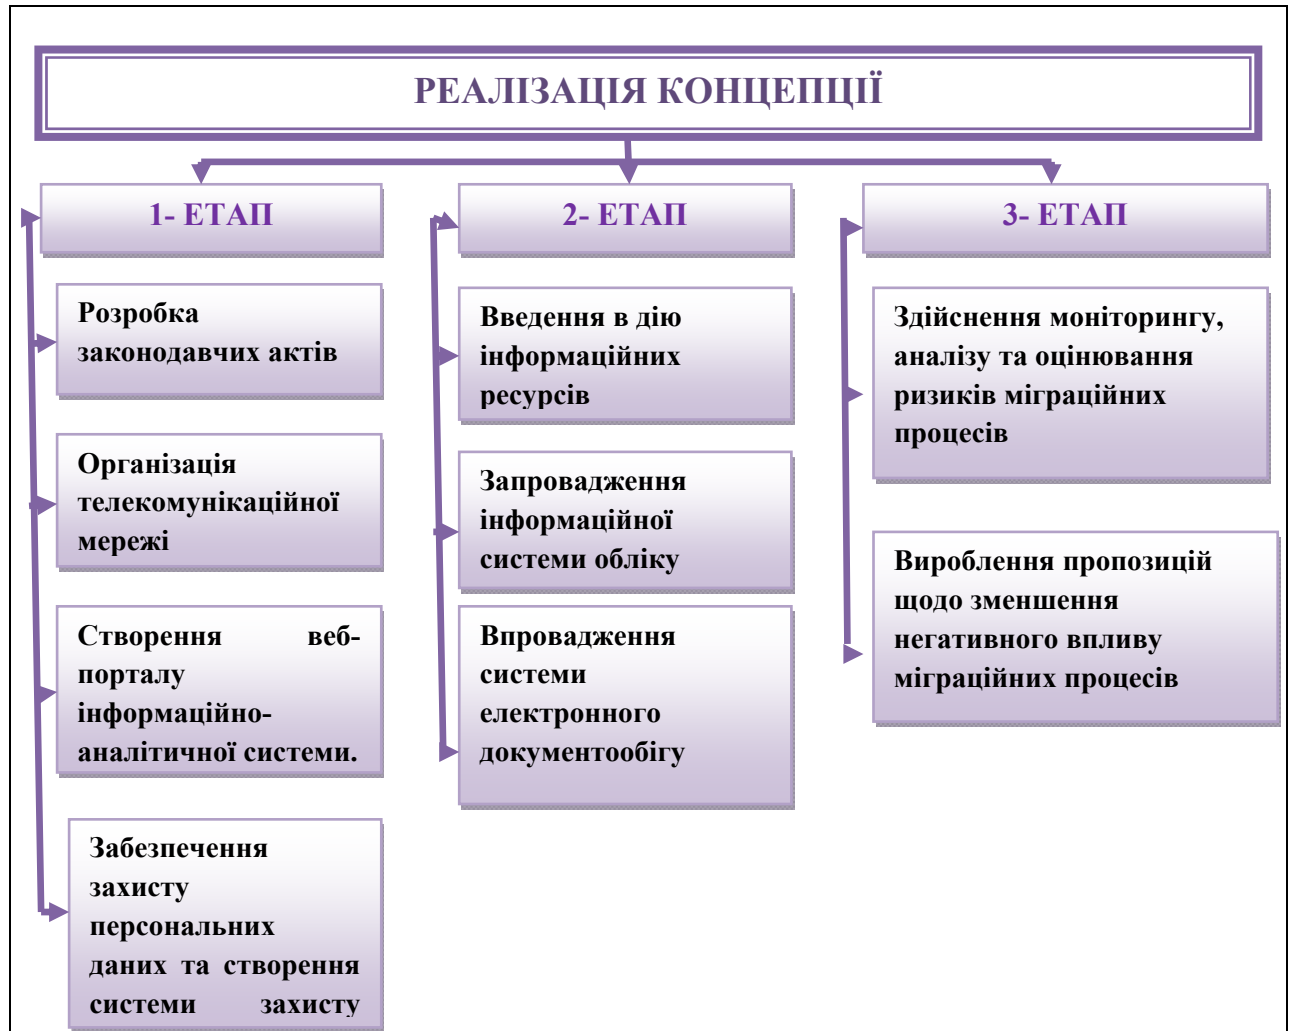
РЕАЛІЗАЦІЯ КОНЦЕПЦІЇ

1- ЕТАП

Розробка законодавчих актів

Організація телекомунікаційної мережі

Створення веб-порталу інформаційно-аналітичної системи.

Забезпечення захисту персональних даних та створення системи захисту

2- ЕТАП

Введення в дію інформаційних ресурсів

Запровадження інформаційної системи обліку

Впровадження системи електронного документообігу

3- ЕТАП

Здійснення моніторингу, аналізу та оцінювання ризиків міграційних процесів

Вироблення пропозицій щодо зменшення негативного впливу міграційних процесів